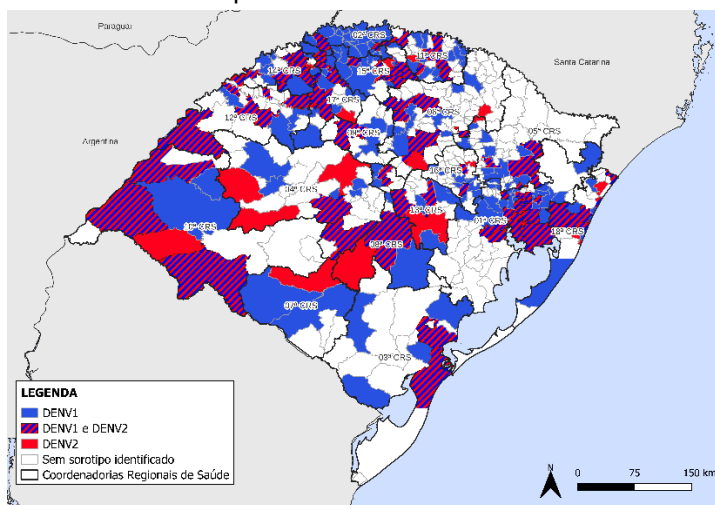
Paraguai
Santa Catarina
Argentina
02ª CRS
11ª CRS
15ª CRS
14ª CRS
17ª CRS
12ª CRS
06ª CRS
05ª CRS
04ª CRS
16ª CRS
13ª CRS
10ª CRS
08ª CRS
01ª CRS
18ª CRS
07ª CRS
03ª CRS
LEGENDA
DENV1
DENV1 e DENV2
DENV2
Sem sorotipo identificado
Coordenadorias Regionais de Saúde
N
0
75
150 km